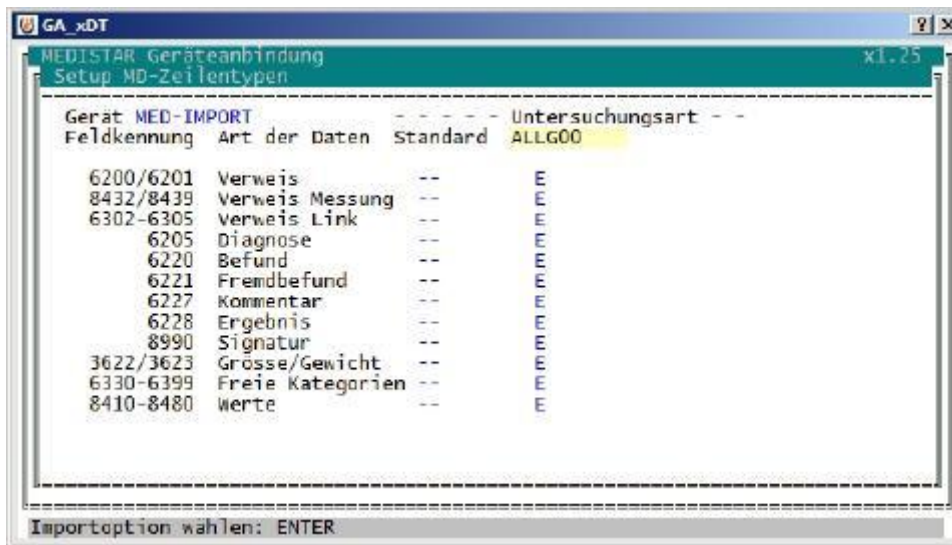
GA_xDT

?| X

MEDISTAR Geräteanbindung x1.25
Setup MD-Zeilentypen

Gerät MED-IMPORT - - - - - Untersuchungsart - -

| Feldkennung | Art der Daten | Standard | ALLG00 |
|---|---|---|---|
| 6200/6201 | Verweis | -- | E |
| 8432/8439 | Verweis Messung | -- | E |
| 6302-6305 | Verweis Link | -- | E |
| 6205 | Diagnose | -- | E |
| 6220 | Befund | -- | E |
| 6221 | Fremdbefund | -- | E |
| 6227 | Kommentar | -- | E |
| 6228 | Ergebnis | -- | E |
| 8990 | Signatur | -- | E |
| 3622/3623 | Grösse/Gewicht | -- | E |
| 6330-6399 | Freie Kategorien | -- | E |
| 8410-8480 | Werte | -- | E |

Importoption wählen: ENTER